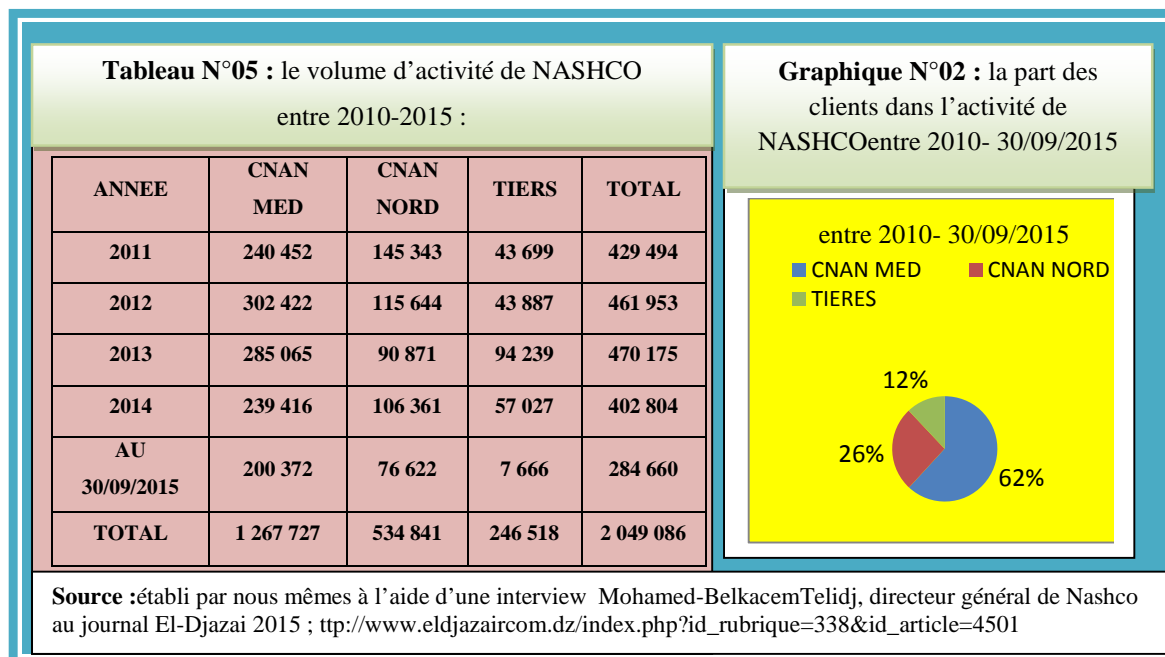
**Tableau N°05 :** le volume d'activité de NASHCO entre 2010-2015 :

| ANNEE | CNAN MED | CNAN NORD | TIERS | TOTAL |
|---|---|---|---|---|
| 2011 | 240 452 | 145 343 | 43 699 | 429 494 |
| 2012 | 302 422 | 115 644 | 43 887 | 461 953 |
| 2013 | 285 065 | 90 871 | 94 239 | 470 175 |
| 2014 | 239 416 | 106 361 | 57 027 | 402 804 |
| AU 30/09/2015 | 200 372 | 76 622 | 7 666 | 284 660 |
| TOTAL | 1 267 727 | 534 841 | 246 518 | 2 049 086 |

**Graphique N°02 :** la part des clients dans l'activité de NASHCOentre 2010- 30/09/2015

entre 2010- 30/09/2015

CNAN MED CNAN NORD TIERES

12%

26%

62%

**Source :**établi par nous mêmes à l'aide d'une interview Mohamed-BelkacemTelidj, directeur général de Nashco au journal El-Djazai 2015 ; ttp://www.eldjazaircom.dz/index.php?id_rubrique=338&id_article=4501